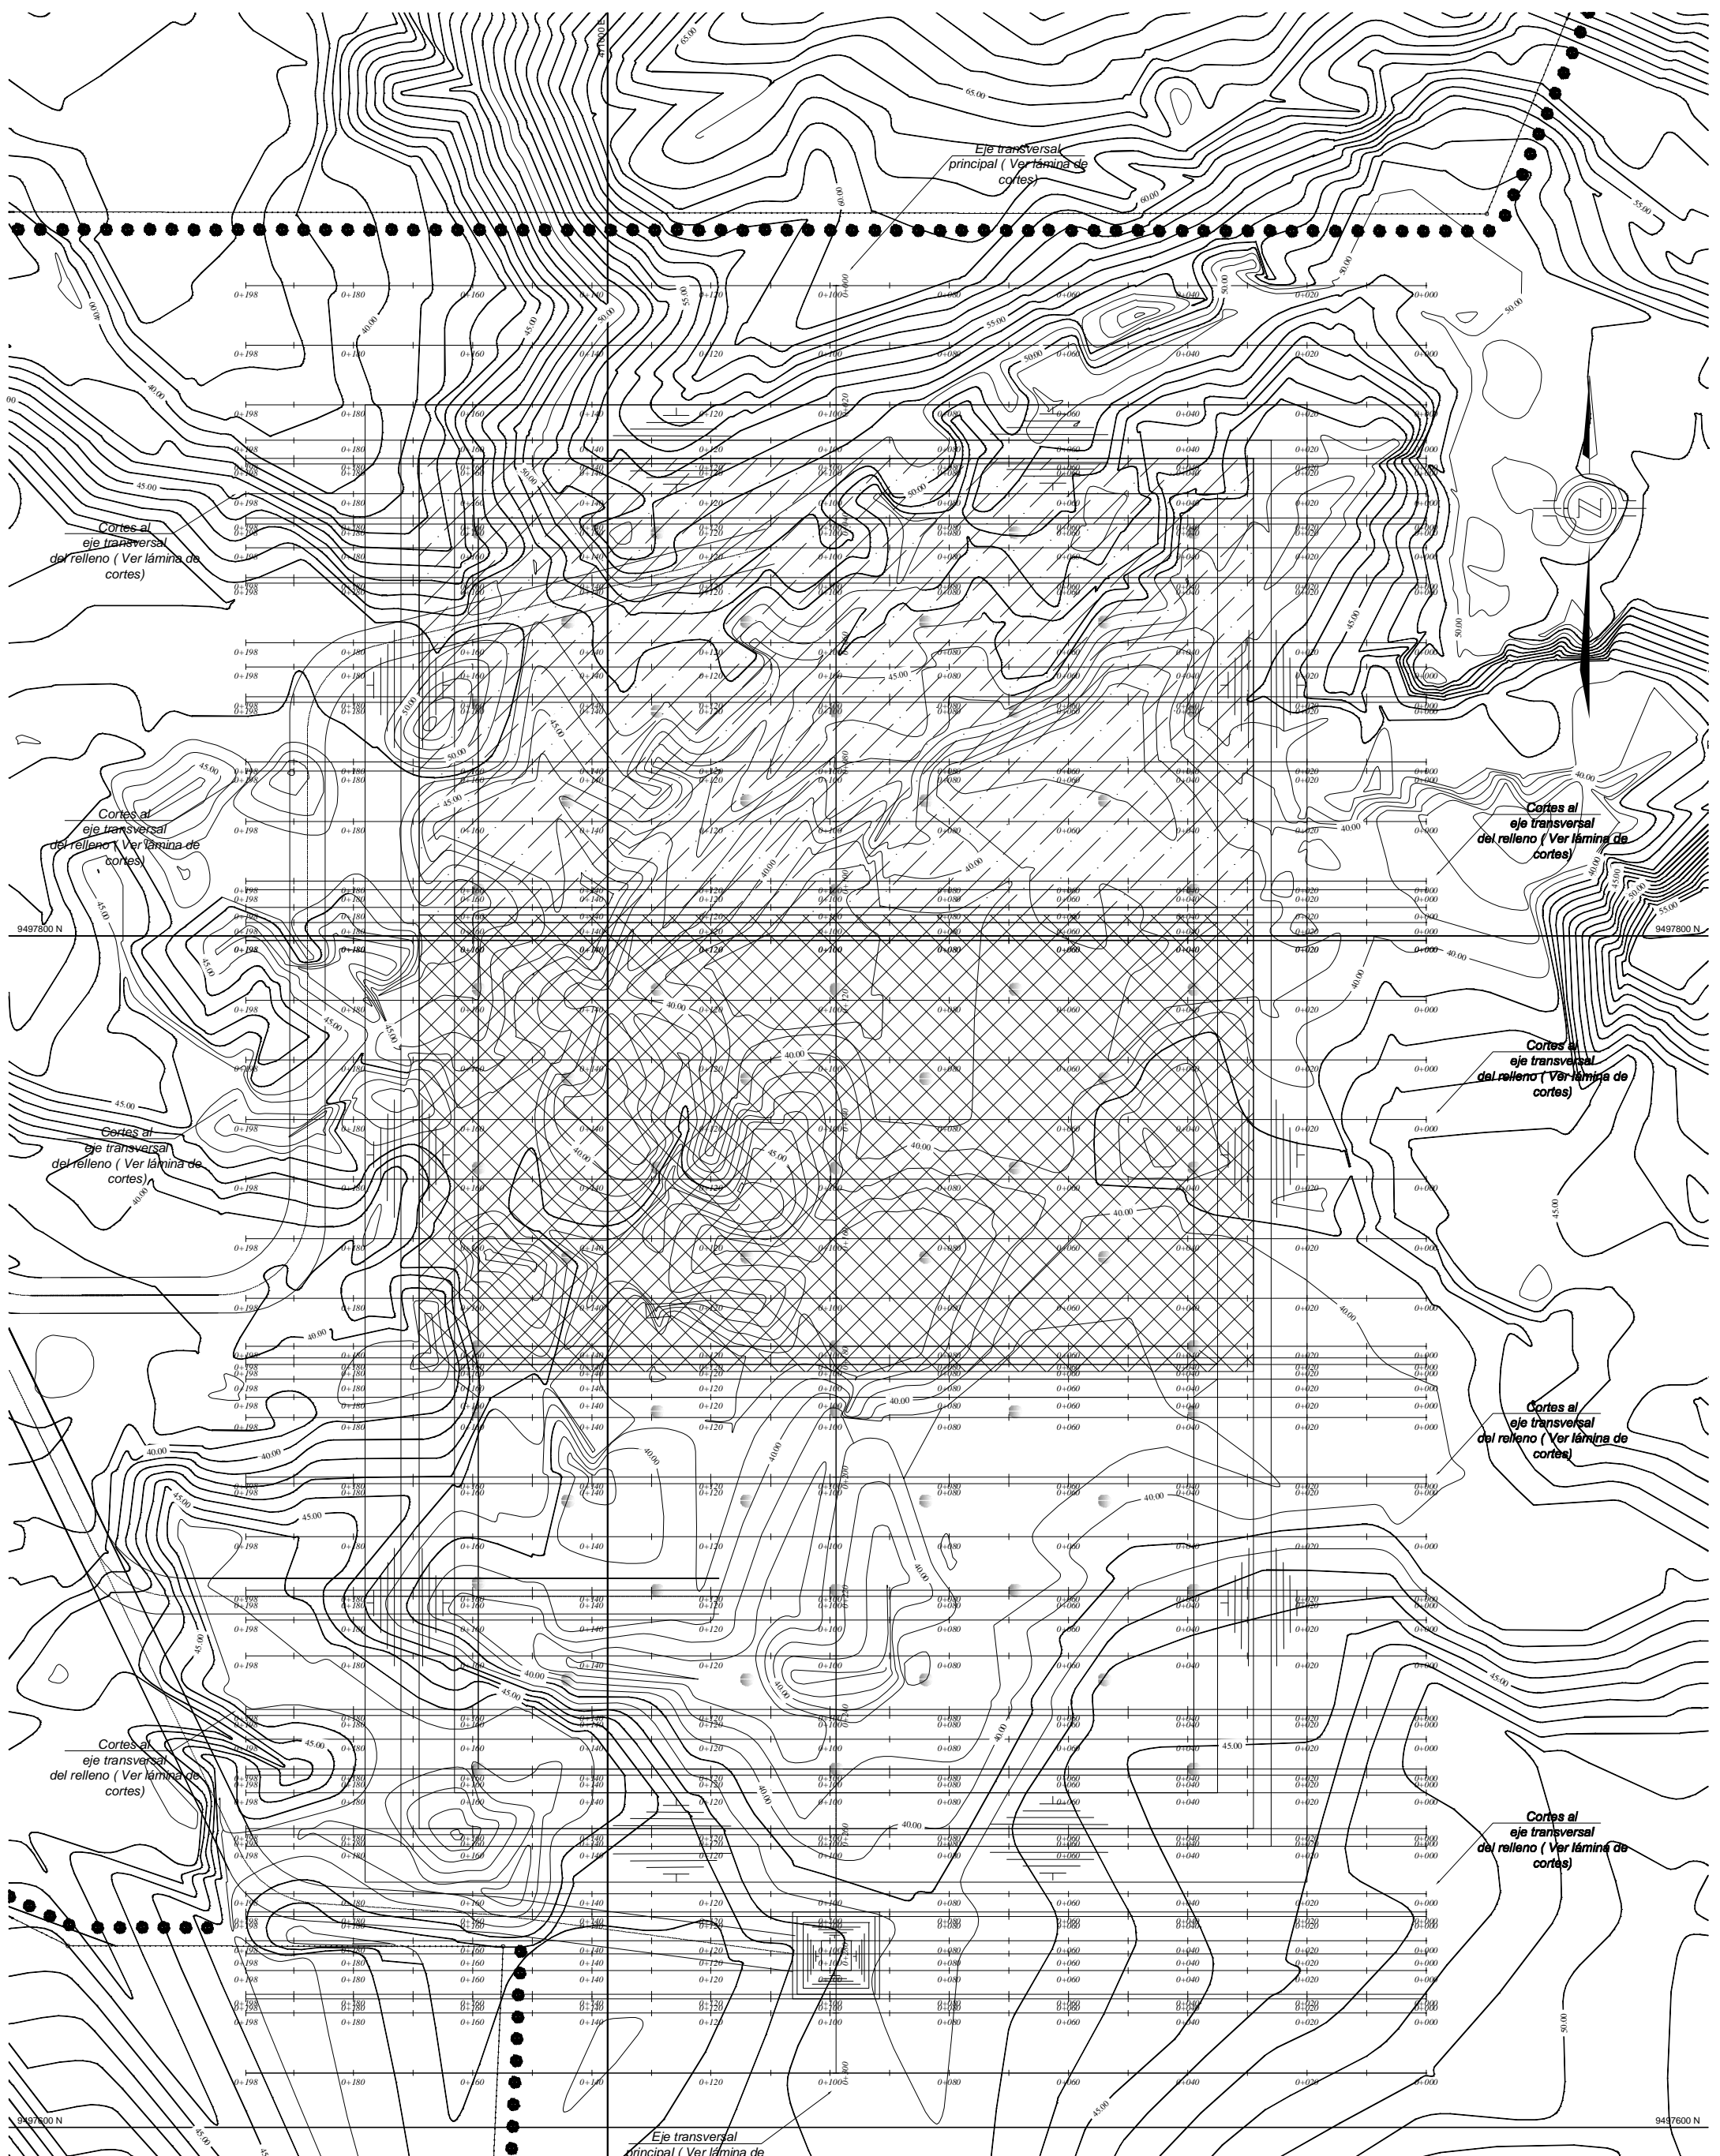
Eje transversal principal ( Ver lámina de cortes)

65.00
65.00
60.00
60.00
55.00
55.00
50.00
50.00
45.00
40.00

0+198 0+180 0+160 0+140 0+120 0+100 0+080 0+060 0+040 0+020 0+000

Cortes al eje transversal del relleno ( Ver lámina de cortes)

Cortes al eje transversal del relleno ( Ver lámina de cortes)

Cortes al eje transversal del relleno ( Ver lámina de cortes)

Cortes al eje transversal del relleno ( Ver lámina de cortes)

Cortes al eje transversal del relleno ( Ver lámina de cortes)

Cortes al eje transversal del relleno ( Ver lámina de cortes)

Cortes al eje transversal del relleno ( Ver lámina de cortes)

Cortes al eje transversal del relleno ( Ver lámina de cortes)

N

9497800 N
9497800 N
9497600 N
9497600 N

Eje transversal principal ( Ver lámina de